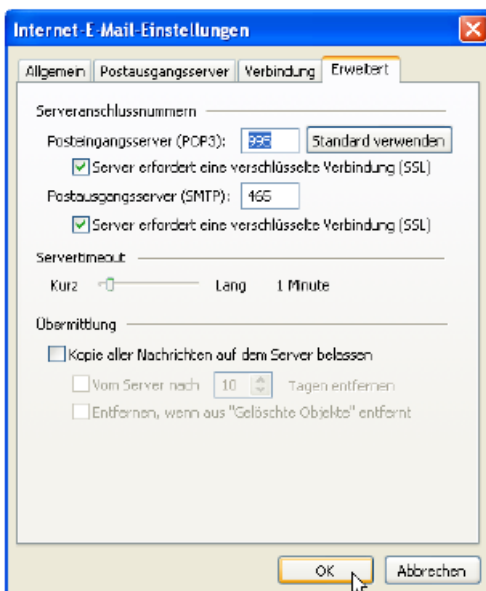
Internet-E-Mail-Einstellungen

Allgemein | Postausgangsserver | Verbindung | Erweitert

Serveranschlussnummern

Posteingangsserver (POP3): 995 Standard verwenden

Server erfordert eine verschlüsselte Verbindung (SSL)

Postausgangsserver (SMTP): 465

Server erfordert eine verschlüsselte Verbindung (SSL)

Servertimeout

Kurz Lang 1 Minute

Übermittlung

Kopie aller Nachrichten auf dem Server belassen

Vom Server nach 10 Tagen entfernen

Entfernen, wenn aus "Gelöschte Objekte" entfernt

OK Abbrechen